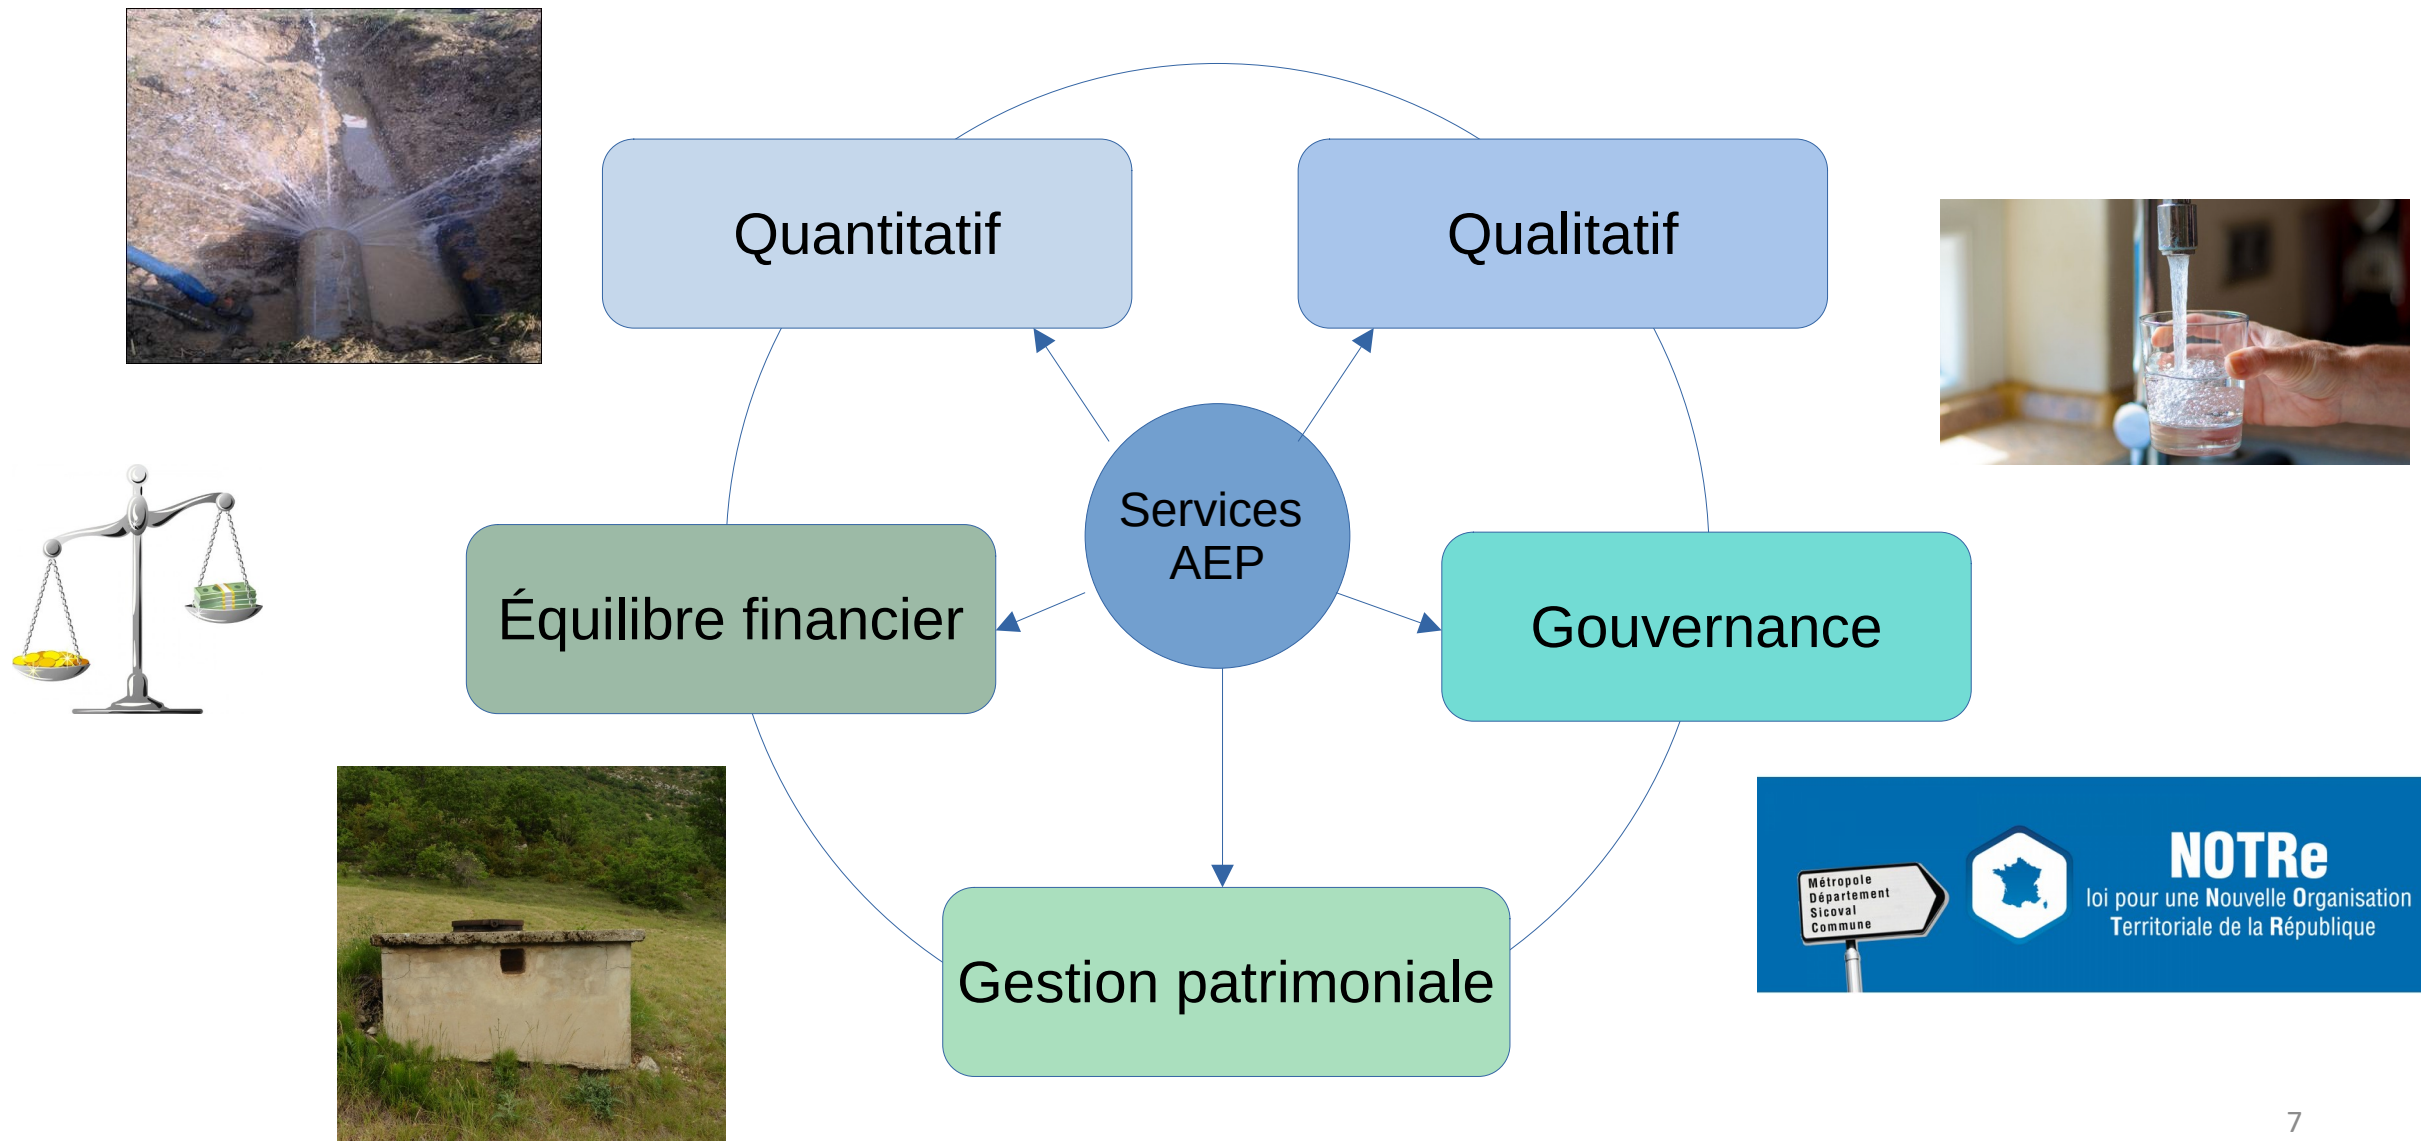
Quantitatif

Qualitatif

Services AEP

Équilibre financier

Gouvernance

Gestion patrimoniale

Métropole
Département
Sicoval
Commune

NOTRe
loi pour une Nouvelle Organisation Territoriale de la République

7